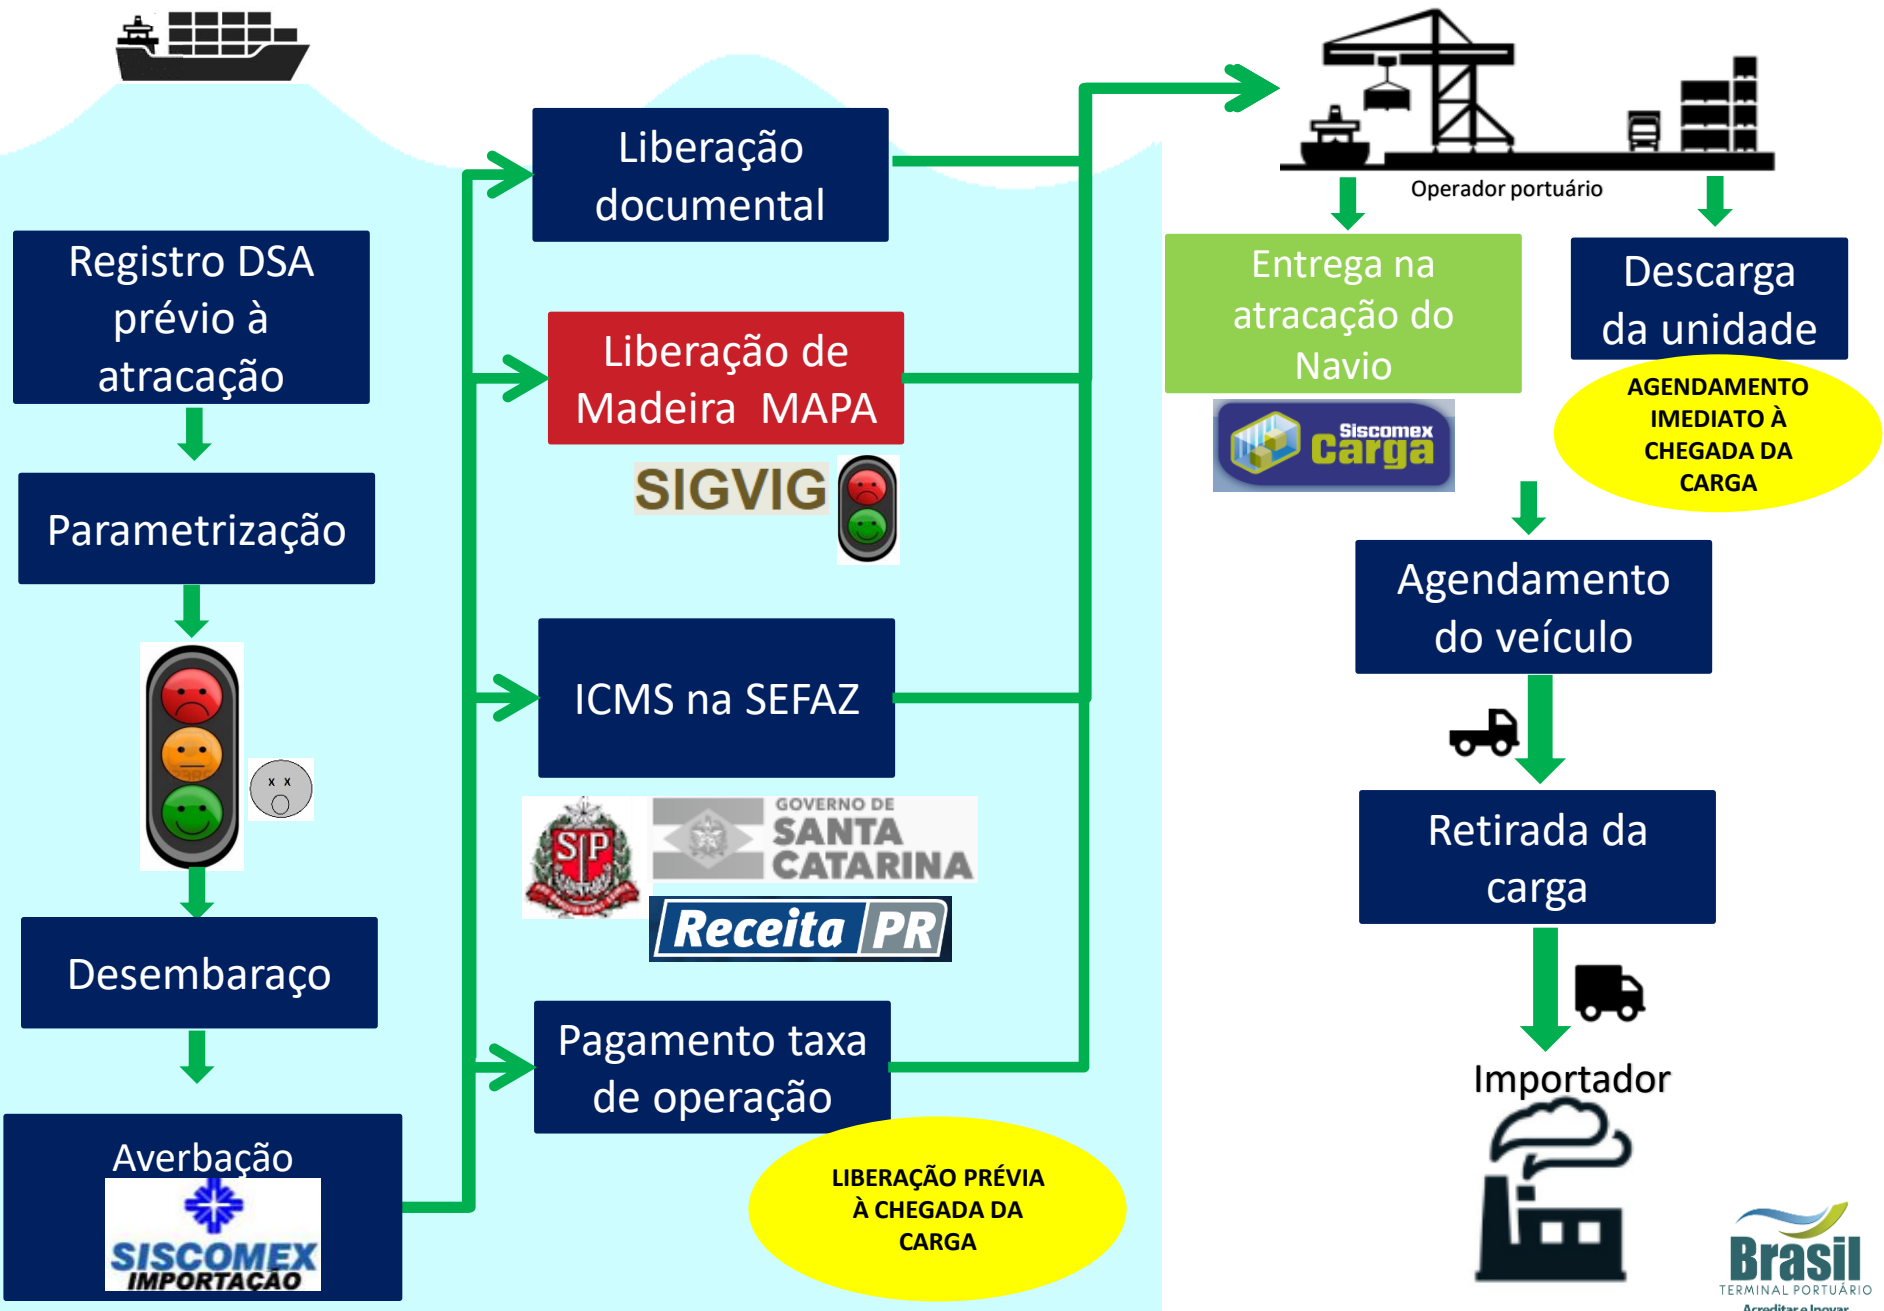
Registro DSA prévio à atracação

Parametrização

Desembaraço

Averbação

SISCOMEX IMPORTAÇÃO

Liberação documental

Liberação de Madeira MAPA

SIGVIG

ICMS na SEFAZ

SP

GOVERNO DE SANTA CATARINA

Receita PR

Pagamento taxa de operação

LIBERAÇÃO PRÉVIA À CHEGADA DA CARGA

Operador portuário

Entrega na atracação do Navio

Siscomex Carga

Descarga da unidade

AGENDAMENTO IMEDIATO À CHEGADA DA CARGA

Agendamento do veículo

Retirada da carga

Importador

Brasil
TERMINAL PORTUÁRIO
Acreditar e Inovar